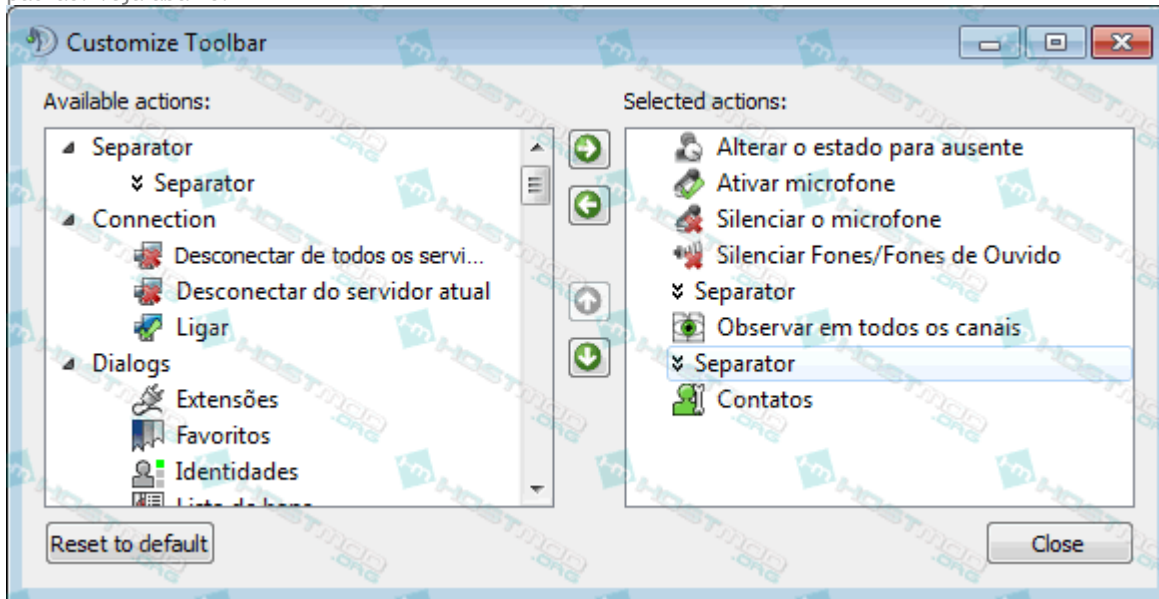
Customize Toolbar

Available actions:

Separator
Separator
Connection
Desconectar de todos os servi...
Desconectar do servidor atual
Ligar
Dialogs
Extensões
Favoritos
Identidades
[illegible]

Selected actions:

Alterar o estado para ausente
Ativar microfone
Silenciar o microfone
Silenciar Fones/Fones de Ouvido
Separator
Observar em todos os canais
Separator
Contatos

Reset to default

Close